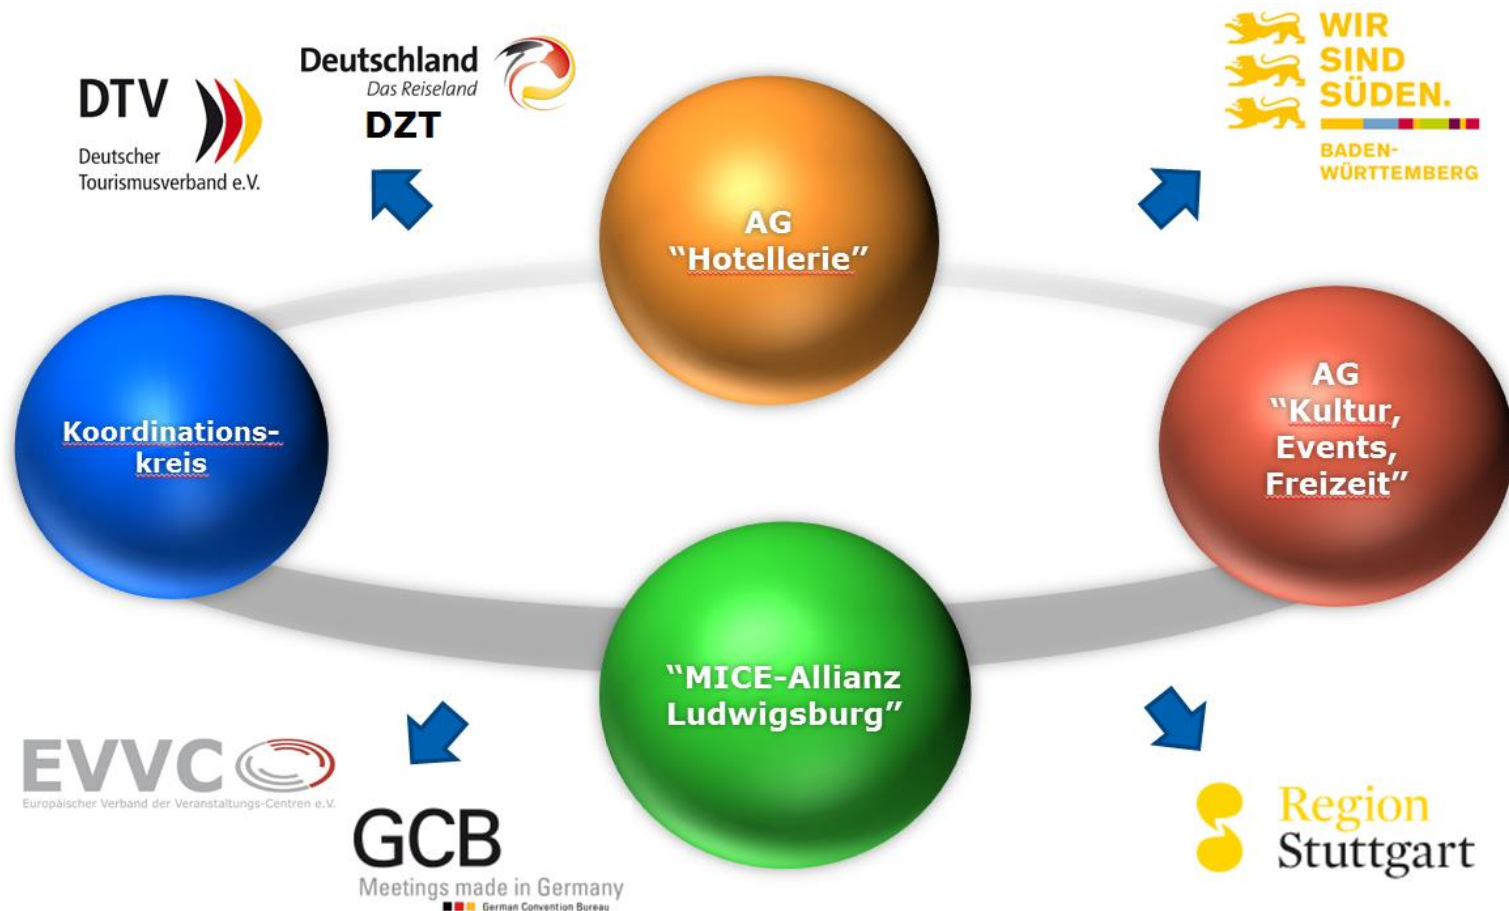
DTV
Deutscher Tourismusverband e.V.

Deutschland
Das Reiseland
DZT

WIR SIND SÜDEN.
BADEN-WÜRTTEMBERG

AG "Hotellerie"

Koordinationskreis

AG "Kultur, Events, Freizeit"

"MICE-Allianz Ludwigsburg"

EVVC
Europäischer Verband der Veranstaltungs-Centren e.V.

GCB
Meetings made in Germany
German Convention Bureau

Region Stuttgart